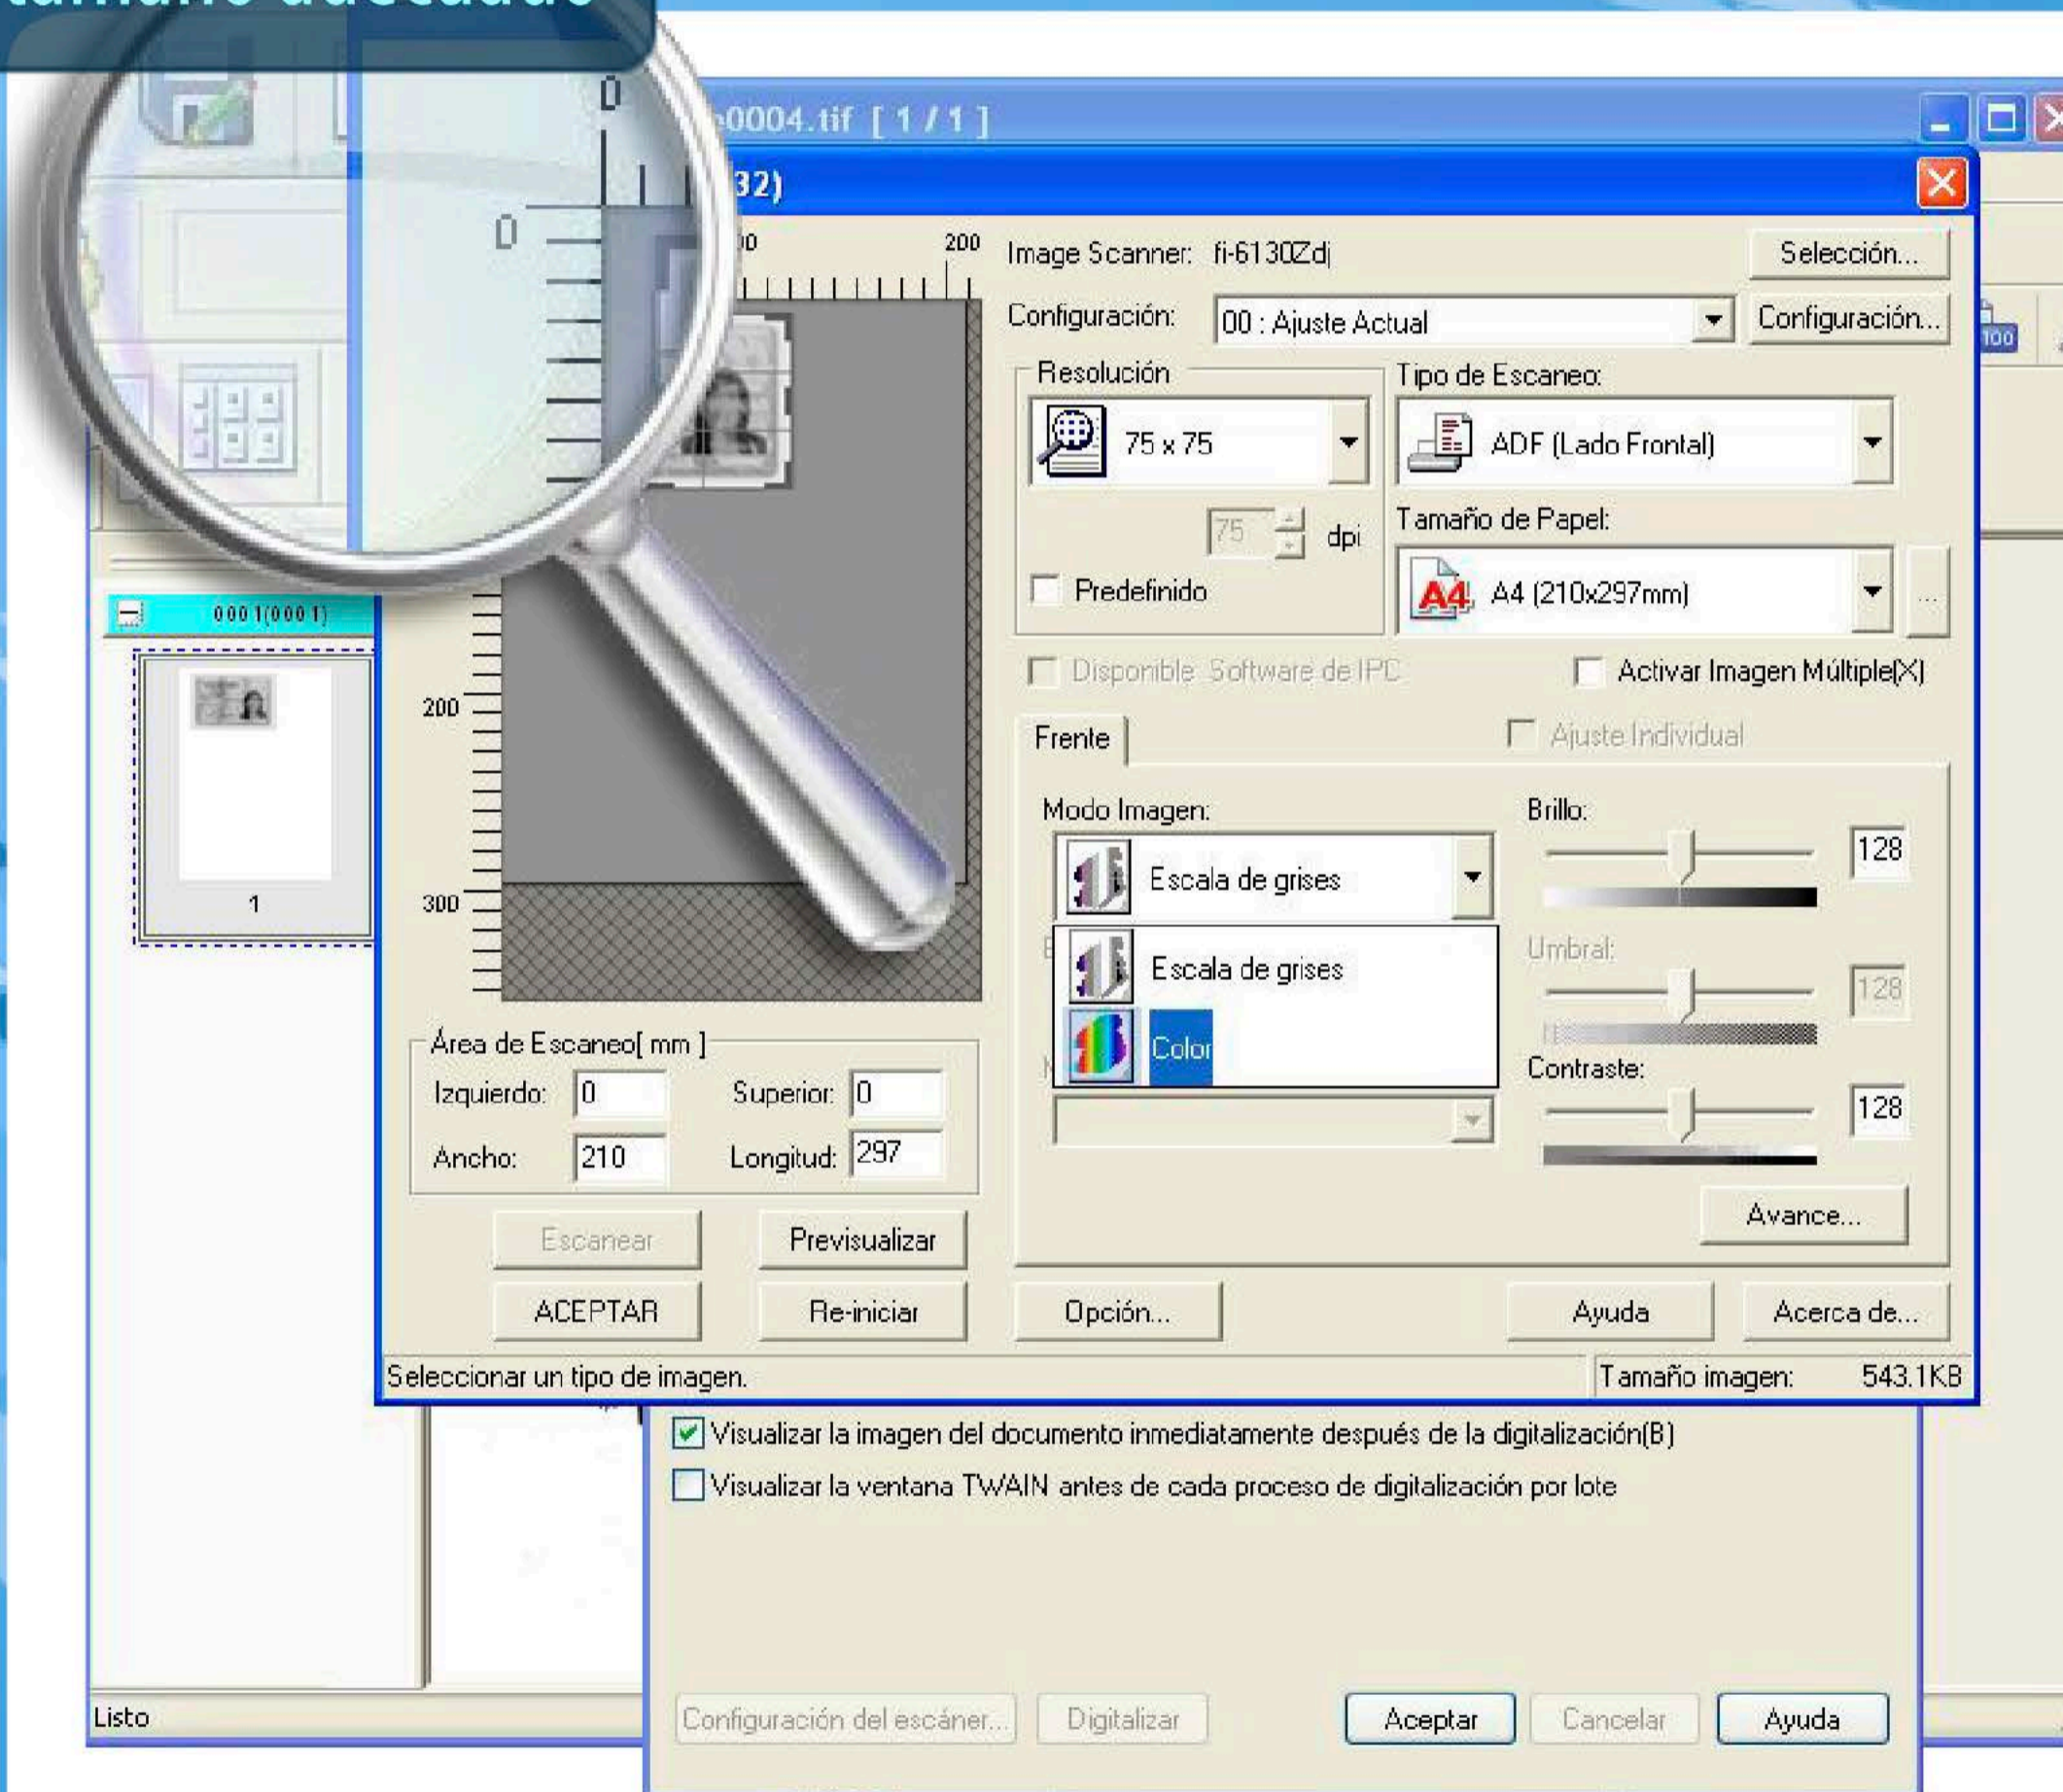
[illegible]

0004.tif [ 1 / 1 ]

32)

0
0
200
200
300

Image Scanner: fi-6130Zdj
Selección...
Configuración:
00 : Ajuste Actual
Configuración...
Resolución
75 x 75
75
dpi
Predefinido
Tipo de Escaneo:
ADF (Lado Frontal)
Tamaño de Papel:
A4 (210x297mm)
...
Disponible Software de IPC
Activar Imagen Múltiple(X)
Frente
Ajuste Individual
Modo Imagen:
Escala de grises
Escala de grises
Color
Brillo:
128
Umbral:
128
Contraste:
128
Avance...

0001(0001)
1

Área de Escaneo[ mm ]
Izquierdo: 0
Superior: 0
Ancho: 210
Longitud: 297
Escanear
Previsualizar
ACEPTAR
Re-iniciar
Opción...
Ayuda
Acerca de...
Seleccionar un tipo de imagen.
Tamaño imagen: 543.1KB

Visualizar la imagen del documento inmediatamente después de la digitalización(B)
Visualizar la ventana TWAIN antes de cada proceso de digitalización por lote

Listo
Configuración del escáner...
Digitalizar
Aceptar
Cancelar
Ayuda